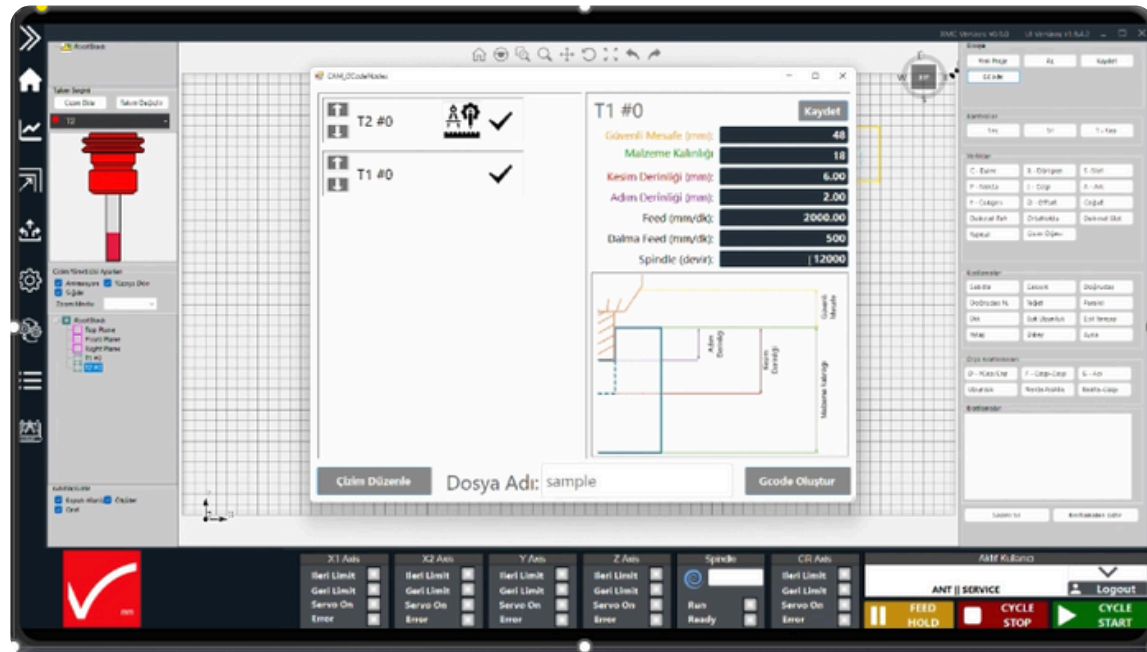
RootStock

Takım Seçimi
Çizim Ekle
Takım Değiştir
T2

CAM_GCodeModel

T2 #0
T1 #0

T1 #0
Kaydet
Güvenli Mesafe (mm): 48
Malzeme Kalınlığı: 18
Kesim Derinliği (mm): 6.00
Adım Derinliği (mm): 2.00
Feed (mm/dk): 2000.00
Dalma Feed (mm/dk): 500
Spindle (devir): 12000

Güvenli Mesafe
Adım Derinliği
Kesim Derinliği
Malzeme Kalınlığı

Çizim Düzenle
Dosya Adı: sample
Gcode Oluştur

Top Plane
Front Plane
Right Plane
T1 #0
T2 #0

X1 Axis
İleri Limit
Geri Limit
Servo On
Error

X2 Axis
İleri Limit
Geri Limit
Servo On
Error

Y Axis
İleri Limit
Geri Limit
Servo On
Error

Z Axis
İleri Limit
Geri Limit
Servo On
Error

Spindle
Run
Ready

CR Axis
İleri Limit
Geri Limit
Servo On
Error

Aktif Kullanıcı
ANT || SERVICE
Logout
FEED HOLD
CYCLE STOP
CYCLE START

Kaydet